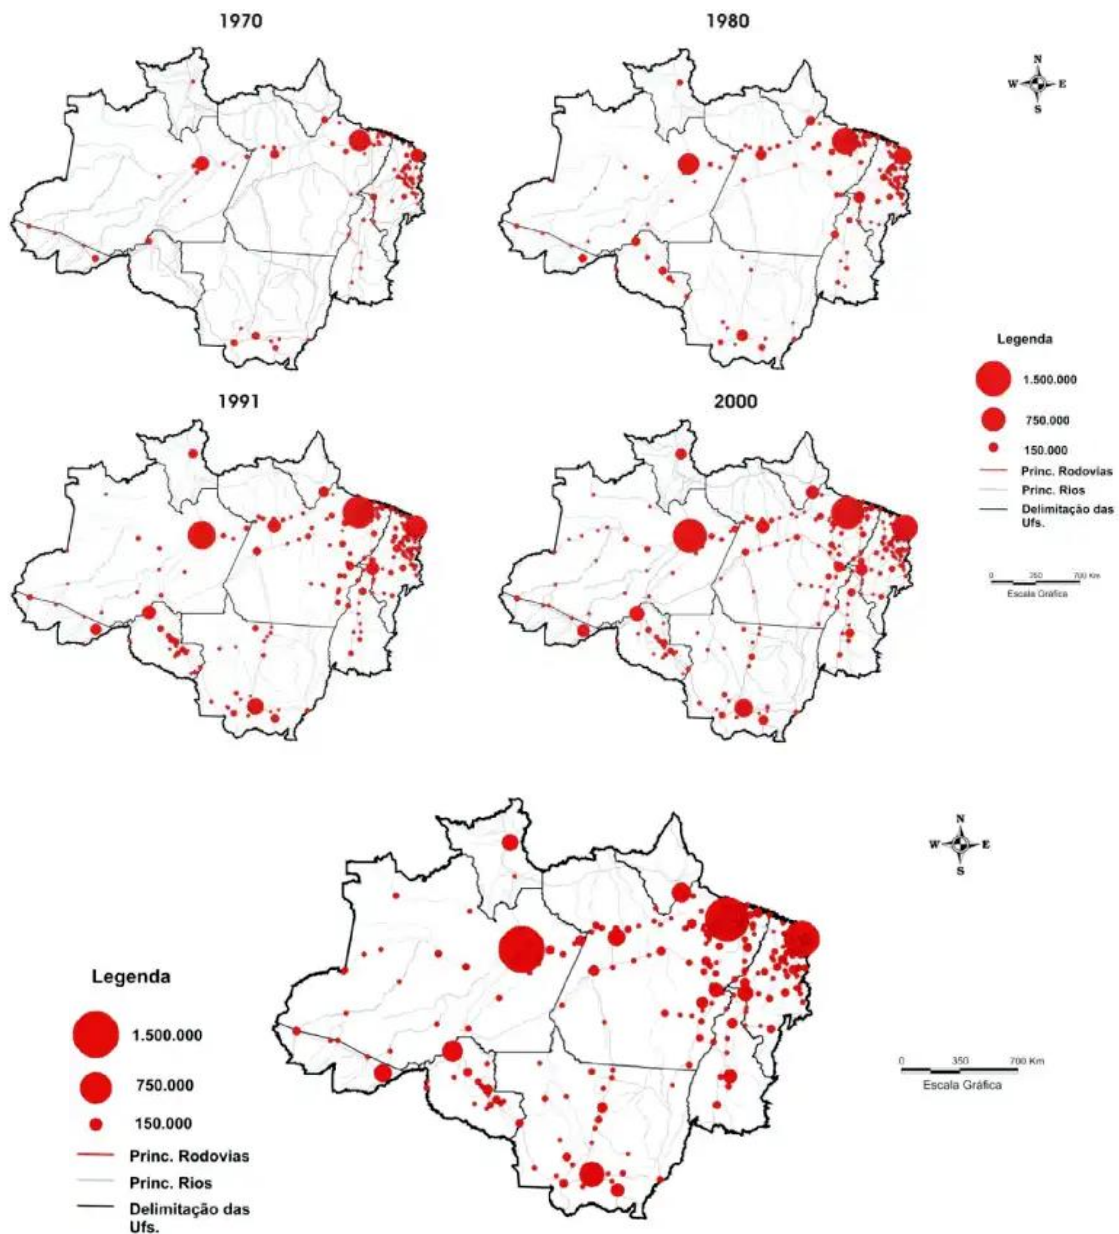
1970

1980

N
W E
S

Legenda

1.500.000

750.000

150.000

Princ. Rodovias

Princ. Rios

Delimitação das Ufs.

0 350 700 Km
Escala Gráfica

1991

2000

N
W E
S

Legenda

1.500.000

750.000

150.000

Princ. Rodovias

Princ. Rios

Delimitação das Ufs.

0 350 700 Km
Escala Gráfica